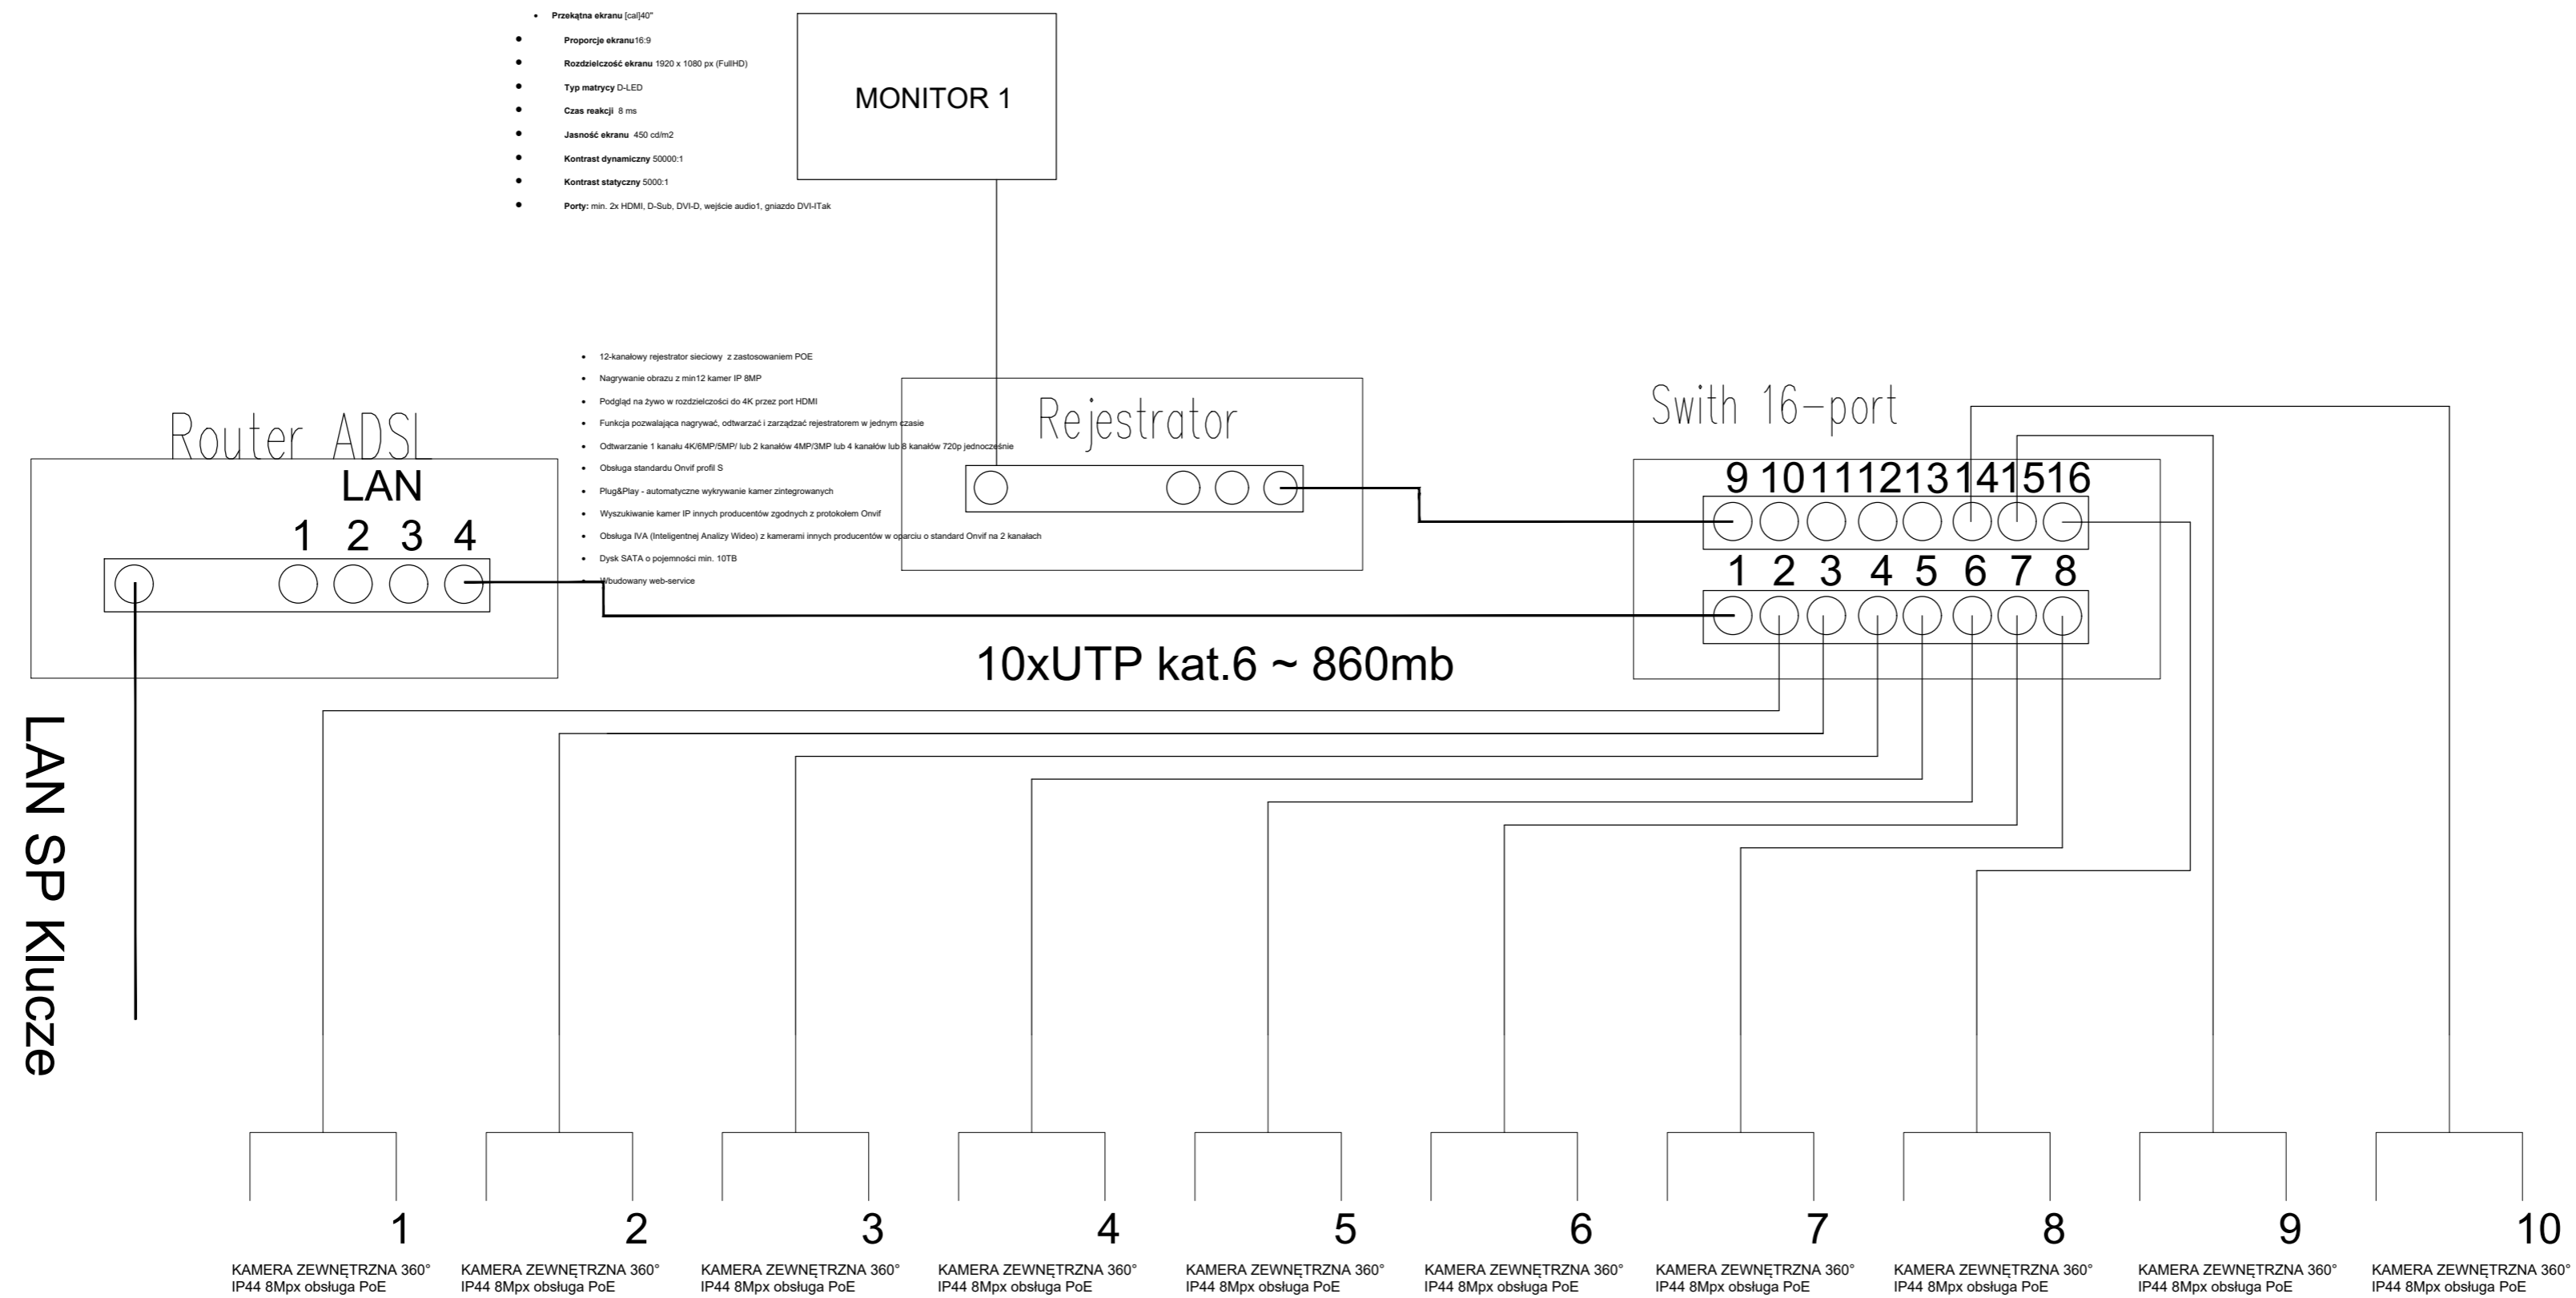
- **Przekątna ekranu** [cal]40"
- **Proporcje ekranu**16:9
- **Rozdzielczość ekranu** 1920 x 1080 px (FullHD)
- **Typ matrycy** D-LED
- **Czas reakcji** 8 ms
- **Jasność ekranu** 450 cd/m2
- **Kontrast dynamiczny** 50000:1
- **Kontrast statyczny** 5000:1
- **Porty:** min. 2x HDMI, D-Sub, DVI-D, wejście audio1, gniazdo DVI-ITak

MONITOR 1

- 12-kanałowy rejestrator sieciowy z zastosowaniem POE
- Nagrywanie obrazu z min12 kamer IP 8MP
- Podgląd na żywo w rozdzielczości do 4K przez port HDMI
- Funkcja pozwalająca nagrywać, odtwarzać i zarządzać rejestratorem w jednym czasie
- Odtwarzanie 1 kanału 4K/6MP/5MP/ lub 2 kanałów 4MP/3MP lub 4 kanałów lub 8 kanałów 720p jednocześnie
- Obsługa standardu Onvif profil S
- Plug&Play - automatyczne wykrywanie kamer zintegrowanych
- Wyszukiwanie kamer IP innych producentów zgodnych z protokołem Onvif
- Obsługa IVA (Inteligentnej Analizy Wideo) z kamerami innych producentów w oparciu o standard Onvif na 2 kanałach
- Dysk SATA o pojemności min. 10TB
- Wbudowany web-service

Router ADSL

LAN

1 2 3 4

Rejestrator

Swith 16-port

9 10 11 12 13 14 15 16

1 2 3 4 5 6 7 8

10xUTP kat.6 ~ 860mb

LAN SP Klucze

1
KAMERA ZEWNĘTRZNA 360°
IP44 8Mpx obsługa PoE

2
KAMERA ZEWNĘTRZNA 360°
IP44 8Mpx obsługa PoE

3
KAMERA ZEWNĘTRZNA 360°
IP44 8Mpx obsługa PoE

4
KAMERA ZEWNĘTRZNA 360°
IP44 8Mpx obsługa PoE

5
KAMERA ZEWNĘTRZNA 360°
IP44 8Mpx obsługa PoE

6
KAMERA ZEWNĘTRZNA 360°
IP44 8Mpx obsługa PoE

7
KAMERA ZEWNĘTRZNA 360°
IP44 8Mpx obsługa PoE

8
KAMERA ZEWNĘTRZNA 360°
IP44 8Mpx obsługa PoE

9
KAMERA ZEWNĘTRZNA 360°
IP44 8Mpx obsługa PoE

10
KAMERA ZEWNĘTRZNA 360°
IP44 8Mpx obsługa PoE